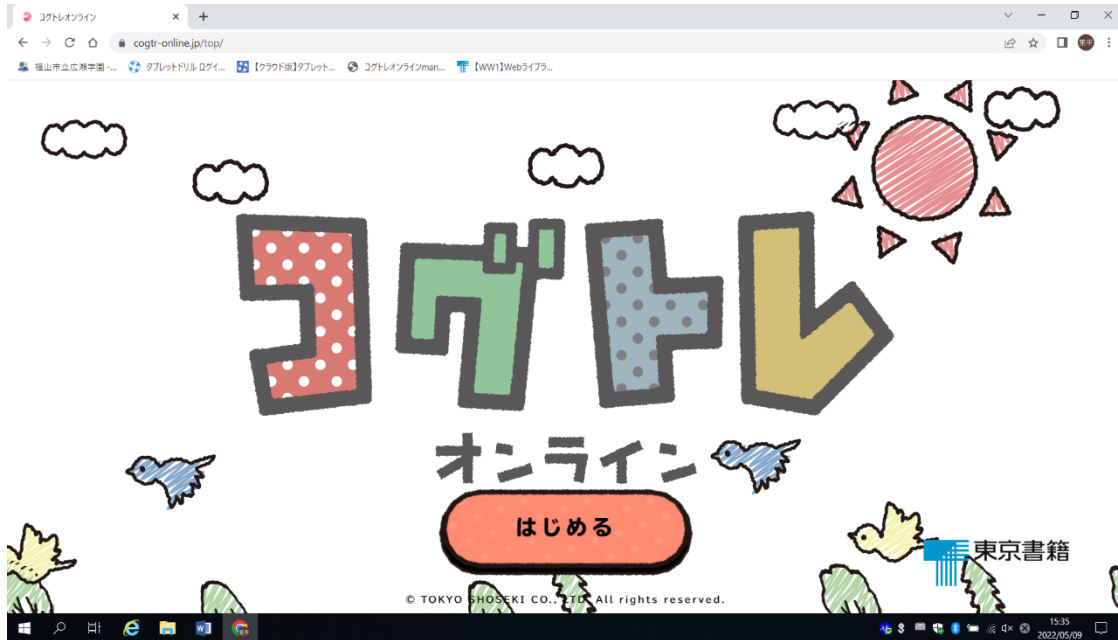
コグトレオンライン
cogtr-online.jp/top/
福山市立広瀬学園 -... タブレットドリル ログイ... 【クラウド版】タブレット... コグトレオンラインman... 【WW1】Webライブラ...

コグトレ
オンライン
はじめる
東京書籍
© TOKYO SHOSEKI CO., LTD. All rights reserved.

15:35
2022/05/09